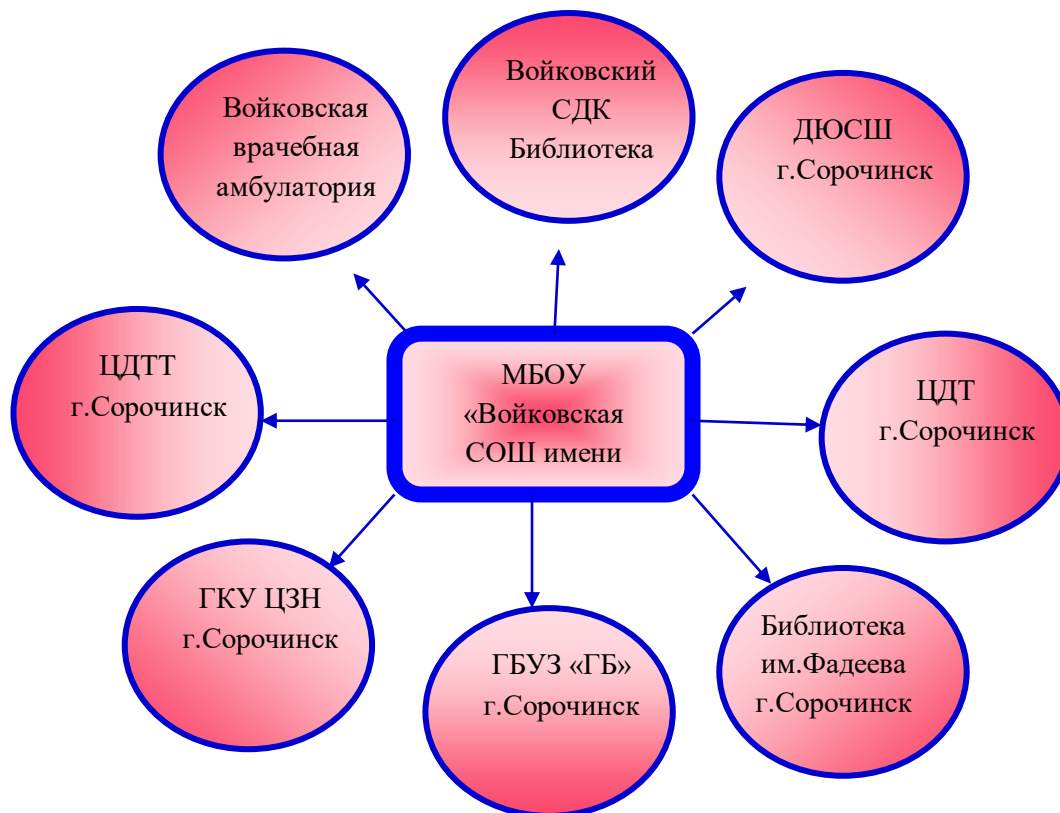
Войковская врачебная амбулатория

Войковский СДК Библиотека

ДЮСШ г.Сорочинск

ЦДТТ г.Сорочинск

МБОУ «Войковская СОШ имени

ЦДТ г.Сорочинск

ГКУ ЦЗН г.Сорочинск

ГБУЗ «ГБ» г.Сорочинск

Библиотека им.Фадеева г.Сорочинск